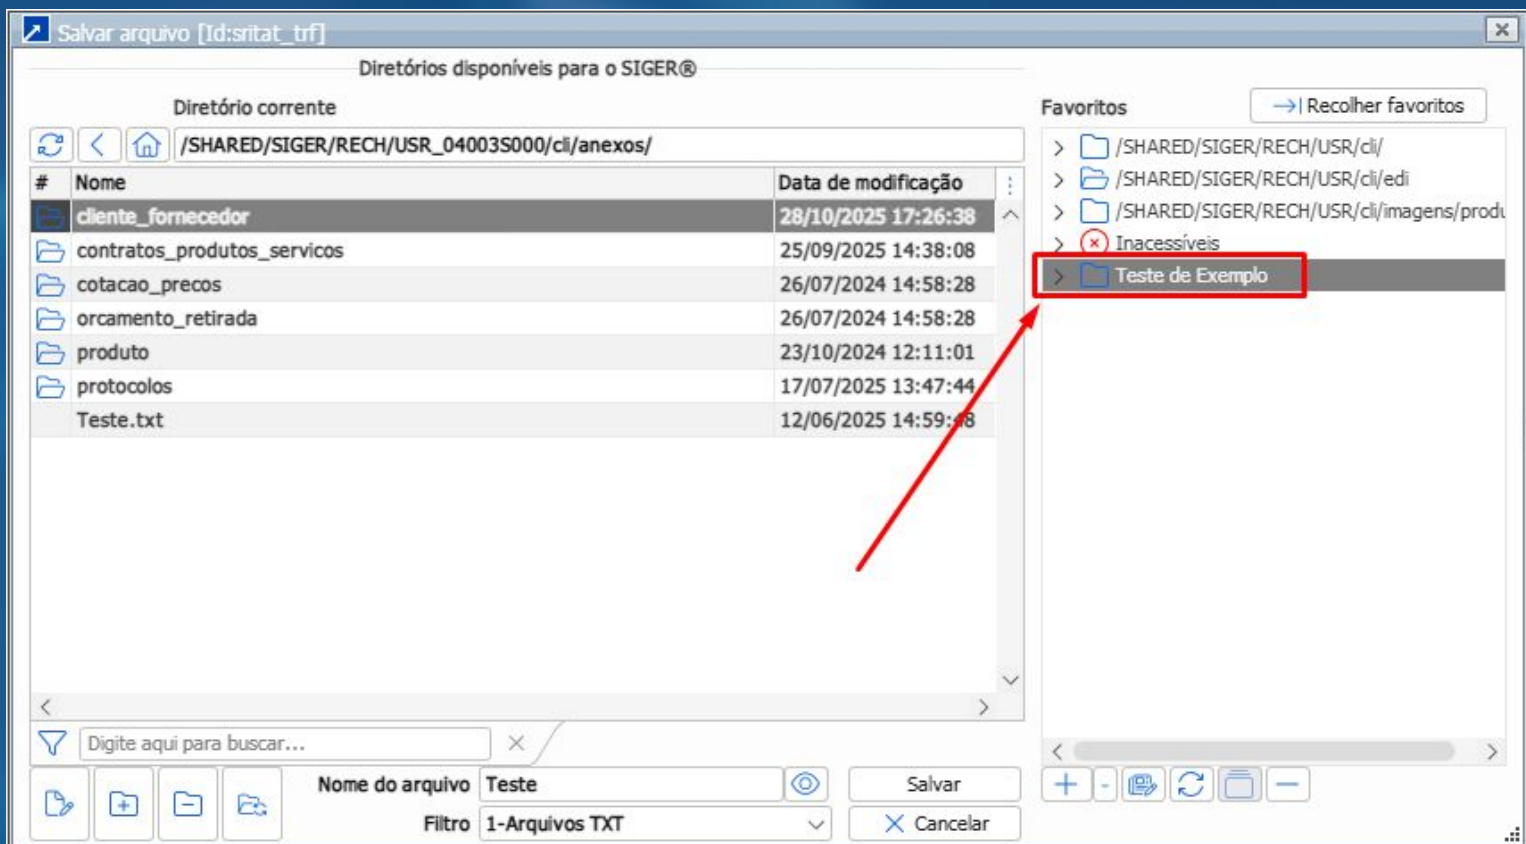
Salvar arquivo [Id:sritat_trf]

Diretórios disponíveis para o SIGER®

Diretório corrente

/SHARED/SIGER/RECH/USR_04003S000/cli/anexos/

| # | Nome | Data de modificação |
|---|---|---|
| | cliente_fornecedor | 28/10/2025 17:26:38 |
| | contratos_produtos_servicos | 25/09/2025 14:38:08 |
| | cotacao_precos | 26/07/2024 14:58:28 |
| | orcamento_retirada | 26/07/2024 14:58:28 |
| | produto | 23/10/2024 12:11:01 |
| | protocolos | 17/07/2025 13:47:44 |
| | Teste.txt | 12/06/2025 14:59:48 |

Digite aqui para buscar...

Favoritos

Recolher favoritos

/SHARED/SIGER/RECH/USR/cli/
/SHARED/SIGER/RECH/USR/cli/edi
/SHARED/SIGER/RECH/USR/cli/imagens/produ
Inacessíveis
Teste de Exemplo

Nome do arquivo Teste
Filtro 1-Arquivos TXT

Salvar
Cancelar